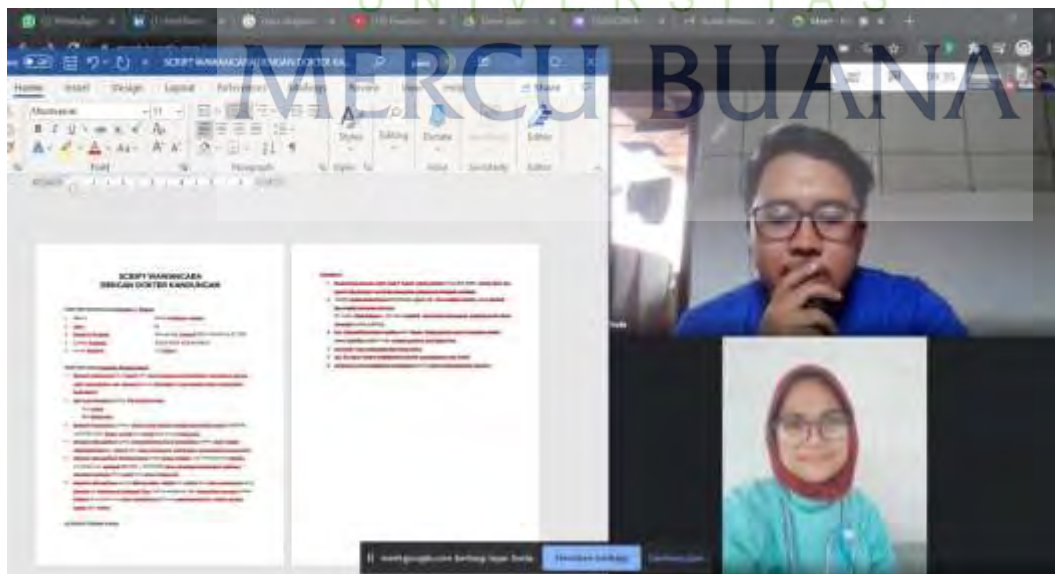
UNIVERSITAS
MERCU BUANA

SCRIPT WAWANCARA DENGAN DOKTER KA...

Home Insert Design Layout References Mailings Review View Help Share

Font Paragraph Styles Voice Sensitivity Editor

Styles Editing Dictate Sensitivity Editor

SCRIPT WAWANCARA
DENGAN DOKTER KANDUNGAN

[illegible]

meet.google.com sedang berbagi layar Anda
Hentikan berbagi
Sembunyikan